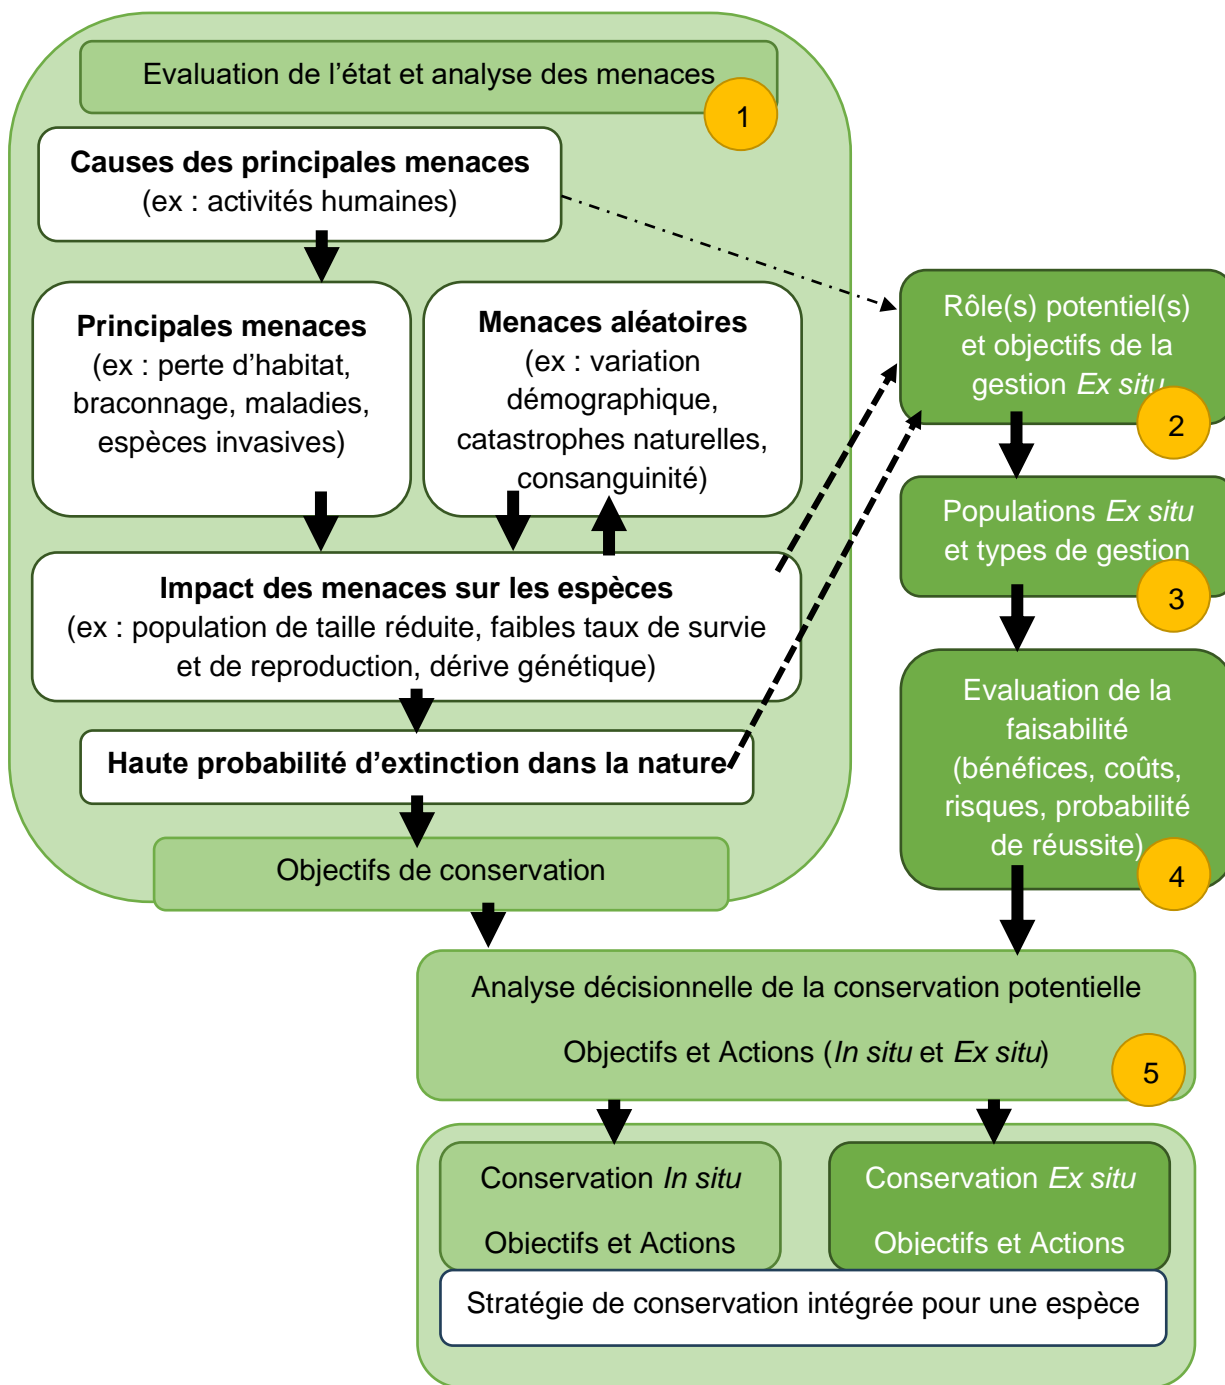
Evaluation de l’état et analyse des menaces

1

**Causes des principales menaces**
(ex : activités humaines)

**Principales menaces**
(ex : perte d’habitat, braconnage, maladies, espèces invasives)

**Menaces aléatoires**
(ex : variation démographique, catastrophes naturelles, consanguinité)

**Impact des menaces sur les espèces**
(ex : population de taille réduite, faibles taux de survie et de reproduction, dérive génétique)

**Haute probabilité d’extinction dans la nature**

Objectifs de conservation

Rôle(s) potentiel(s) et objectifs de la gestion *Ex situ*

2

Populations *Ex situ* et types de gestion

3

Evaluation de la faisabilité (bénéfices, coûts, risques, probabilité de réussite)

4

Analyse décisionnelle de la conservation potentielle

Objectifs et Actions (*In situ* et *Ex situ*)

5

Conservation *In situ*

Objectifs et Actions

Conservation *Ex situ*

Objectifs et Actions

Stratégie de conservation intégrée pour une espèce